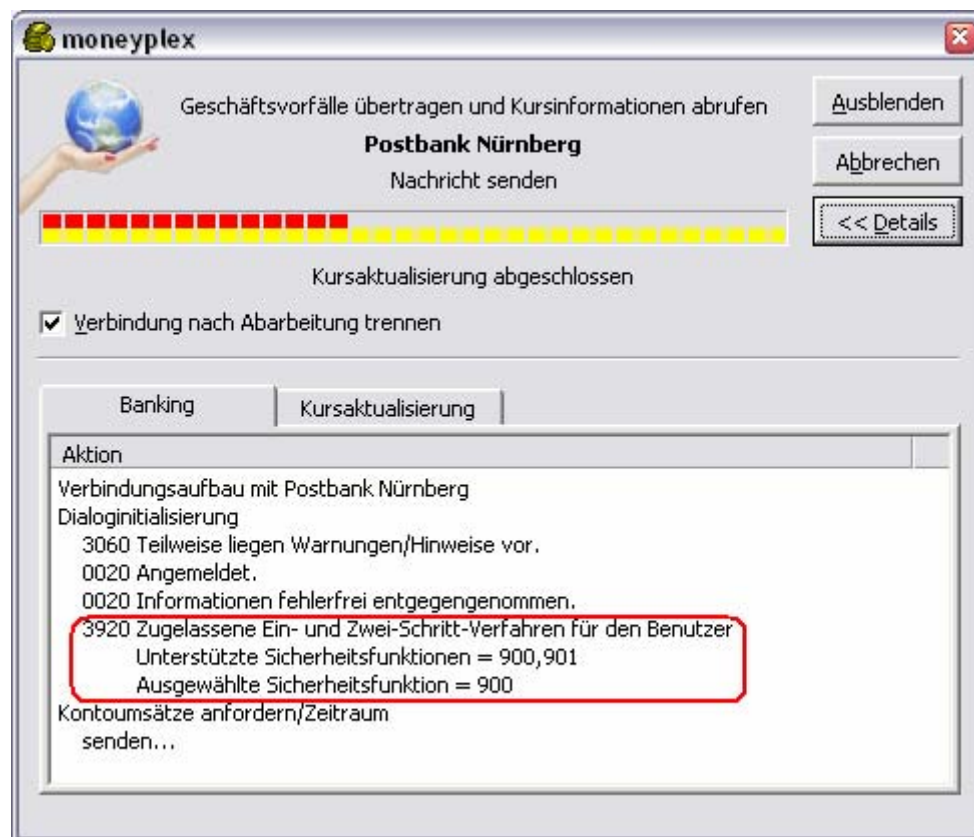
moneyplex

Geschäftsvorfälle übertragen und Kursinformationen abrufen

Postbank Nürnberg

Nachricht senden

Ausblenden

Abbrechen

<< Details

Kursaktualisierung abgeschlossen

Verbindung nach Abarbeitung trennen

Banking

Kursaktualisierung

Aktion

Verbindungsaufbau mit Postbank Nürnberg
Dialoginitialisierung
3060 Teilweise liegen Warnungen/Hinweise vor.
0020 Angemeldet.
0020 Informationen fehlerfrei entgegengenommen.
3920 Zugelassene Ein- und Zwei-Schritt-Verfahren für den Benutzer
Unterstützte Sicherheitsfunktionen = 900,901
Ausgewählte Sicherheitsfunktion = 900
Kontoumsätze anfordern/Zeitraum
senden...